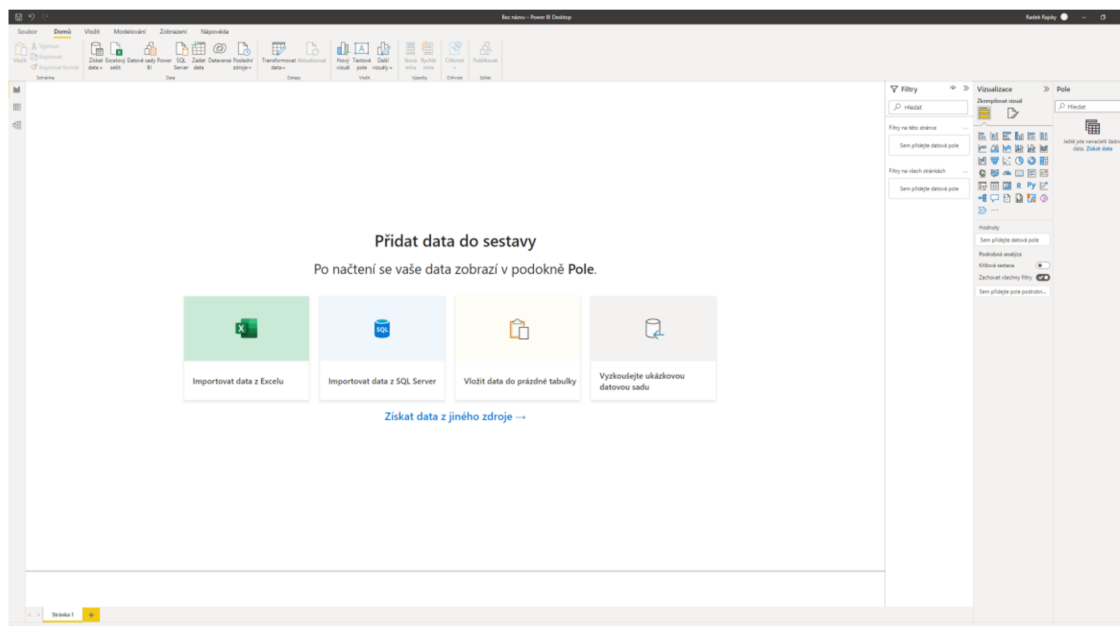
Bez názvu – Power BI Desktop
Radek Rapity

Soubor Domů Vložit Modelování Zobrazení Nápověda

Vložit Vyjmout Kopírovat Kopírovat formát
Schránka
Získat data Excelový sešit Datové sady Power BI SQL Server Zadat data Dataverse Poslední zdroje
Data
Transformovat data Aktualizovat
Dotazy
Nový vizuál Textové pole Další vizuály
Vložit
Nová míra Rychlá míra
Výpočty
Citlivost
Ochrana
Publikovat
Sdílet

Filtry
Hledat
Filtry na této stránce
Sem přidejte datová pole
Filtry na všech stránkách
Sem přidejte datová pole

Vizualizace
Zkompilovat vizuál
Hodnoty
Sem přidejte datová pole
Podrobná analýza
Křížová sestava
Zachovat všechny filtry
Sem přidejte pole podrobn...

Pole
Hledat
Ještě jste nenačetli žádná data. Získat data

Přidat data do sestavy
Po načtení se vaše data zobrazí v podokně Pole.

Importovat data z Excelu
Importovat data z SQL Server
Vložit data do prázdné tabulky
Vyzkoušejte ukázkovou datovou sadu

Získat data z jiného zdroje →

Stránka 1